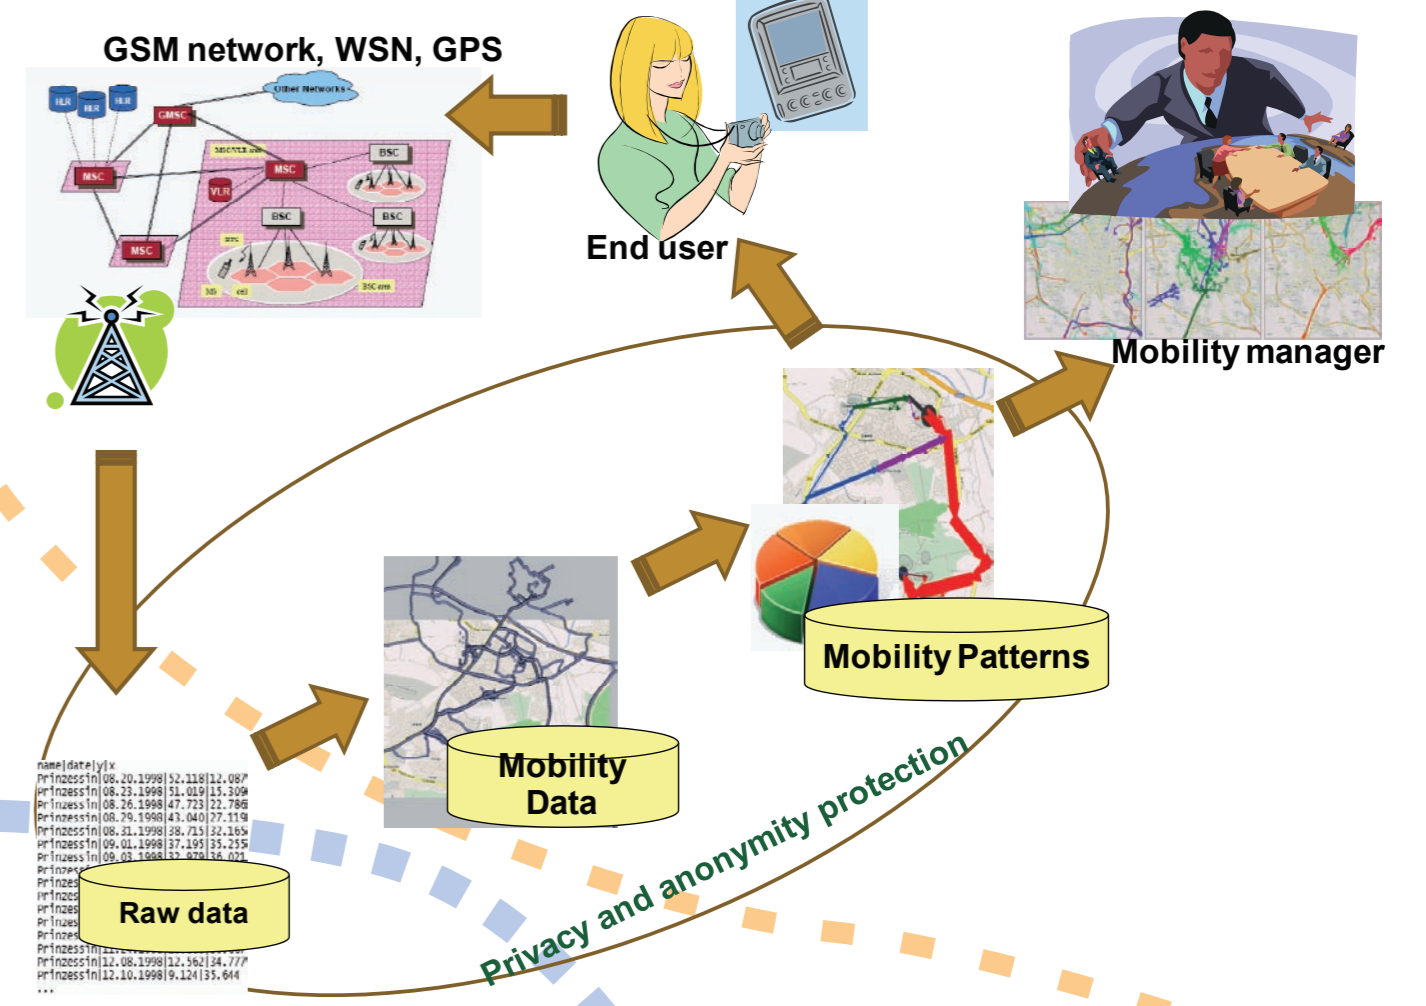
GSM network, WSN, GPS

Other Networks

HLR HLR HLR

GMSC

MSC

MSC

MSC

VLR

BSC

BSC

BSC

MS cell

BSC area

End user

Mobility manager

Mobility Patterns

Mobility Data

name|date|y|x
Prinzessin|08.20.1998|52.118|12.087
Prinzessin|08.23.1998|51.019|15.309
Prinzessin|08.26.1998|47.723|22.786
Prinzessin|08.29.1998|43.040|27.119
Prinzessin|08.31.1998|38.715|32.165
Prinzessin|09.01.1998|37.195|35.255
Prinzessin|09.03.1998|32.979|36.021
Prinzes
Prinzes
Prinzes
Prinzes
Prinzes
Prinzes
Prinzessin|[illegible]
Prinzessin|12.08.1998|12.562|34.777
Prinzessin|12.10.1998|9.124|35.644
...

Raw data

Privacy and anonymity protection